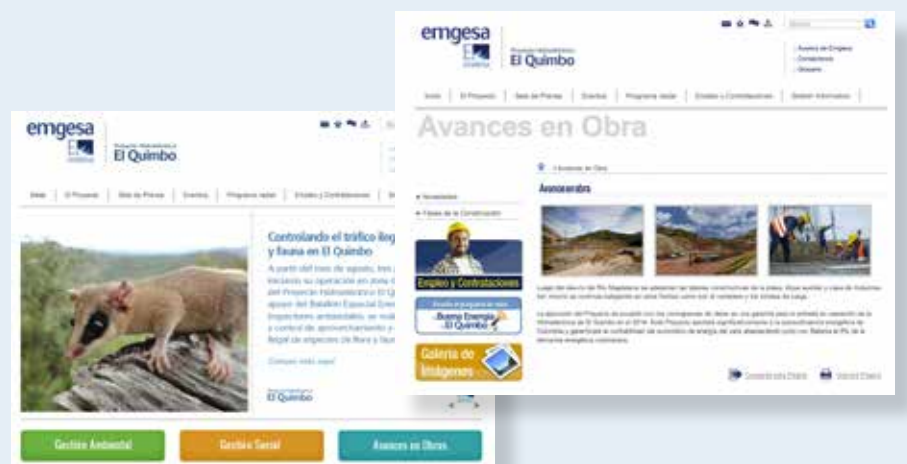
emgesa

Proyecto Hidroeléctrico
El Quimbo

Inicio | El Proyecto | Sala de Prensa | Eventos | Programa radial | Empleo y Contrataciones | Gestión Informativa

Avances en Obra

Avances de Empleo
Contrataciones
Glosario

Avanceobra

Novedades
Fases de la Construcción

Empleo y Contrataciones

Buena Energía El Quimbo

Galería de Imágenes

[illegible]

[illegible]

emgesa

Proyecto Hidroeléctrico
El Quimbo

Inicio | El Proyecto | Sala de Prensa | Eventos | Programa radial | Empleo y Contrataciones

Controlando el tráfico ileg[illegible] y fauna en El Quimbo

A partir del mes de agosto, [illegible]

Conozca más aquí

El Quimbo

Gestión Ambiental | Gestión Social | Avances en Obras